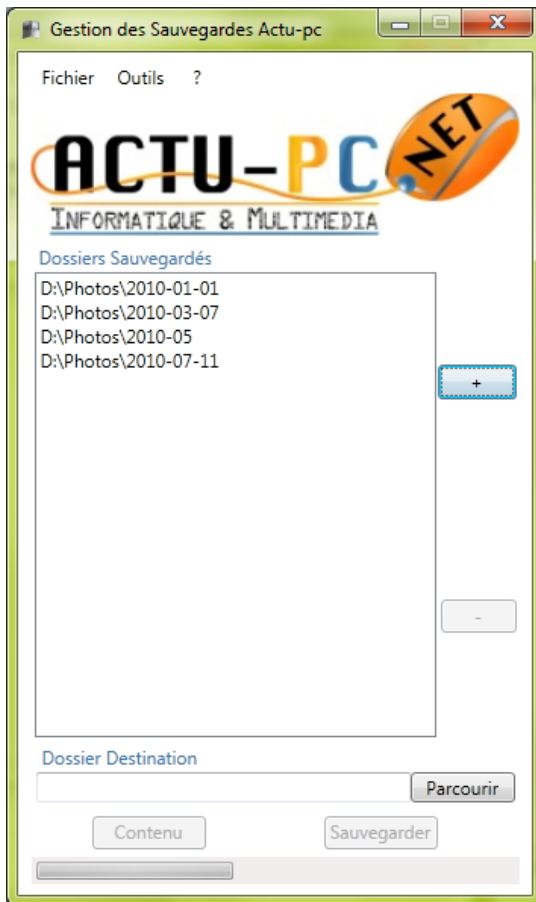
Gestion des Sauvegardes Actu-pc

Fichier Outils ?

ACTU-PC .NET
INFORMATIQUE & MULTIMEDIA

Dossiers Sauvegardés

D:\Photos\2010-01-01
D:\Photos\2010-03-07
D:\Photos\2010-05
D:\Photos\2010-07-11

+

-

Dossier Destination

Parcourir

Contenu

Sauvegarder